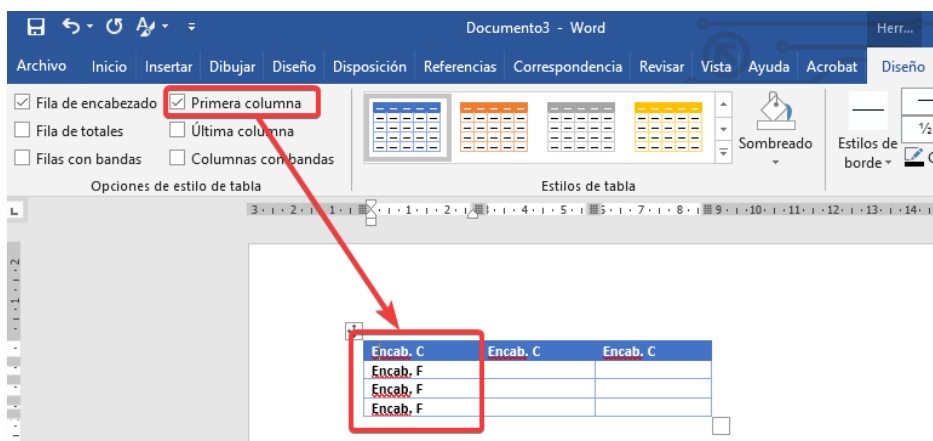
Documento3 - Word

Herr...

Archivo Inicio Insertar Dibujar Diseño Disposición Referencias Correspondencia Revisar Vista Ayuda Acrobat Diseño

Fila de encabezado
Primera columna
Fila de totales
Última columna
Filas con bandas
Columnas con bandas

Opciones de estilo de tabla

Sombreado

Estilos de tabla

Estilos de borde

½

3 · 2 · 1 · 1 · 2 · 3 · 4 · 5 · 6 · 7 · 8 · 9 · 10 · 11 · 12 · 13 · 14

2 1

| Encab. C | Encab. C | Encab. C |
|---|---|---|
| Encab. F | | |
| Encab. F | | |
| Encab. F | | |